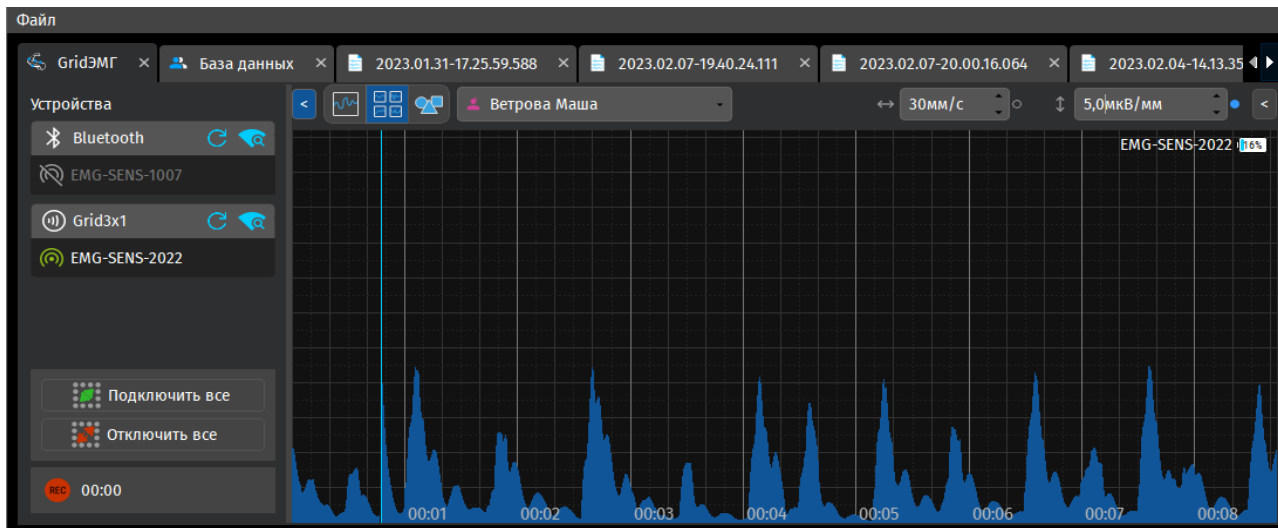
Файл

GridЭМГ ×
База данных ×
2023.01.31-17.25.59.588 ×
2023.02.07-19.40.24.111 ×
2023.02.07-20.00.16.064 ×
2023.02.04-14.13.35

Устройства

Bluetooth

EMG-SENS-1007

Grid3x1

EMG-SENS-2022

Подключить все

Отключить все

REC 00:00

<

Ветрова Маша

↔ 30мм/с

↕ 5,0мкВ/мм

<

EMG-SENS-2022 16%

00:01
00:02
00:03
00:04
00:05
00:06
00:07
00:08